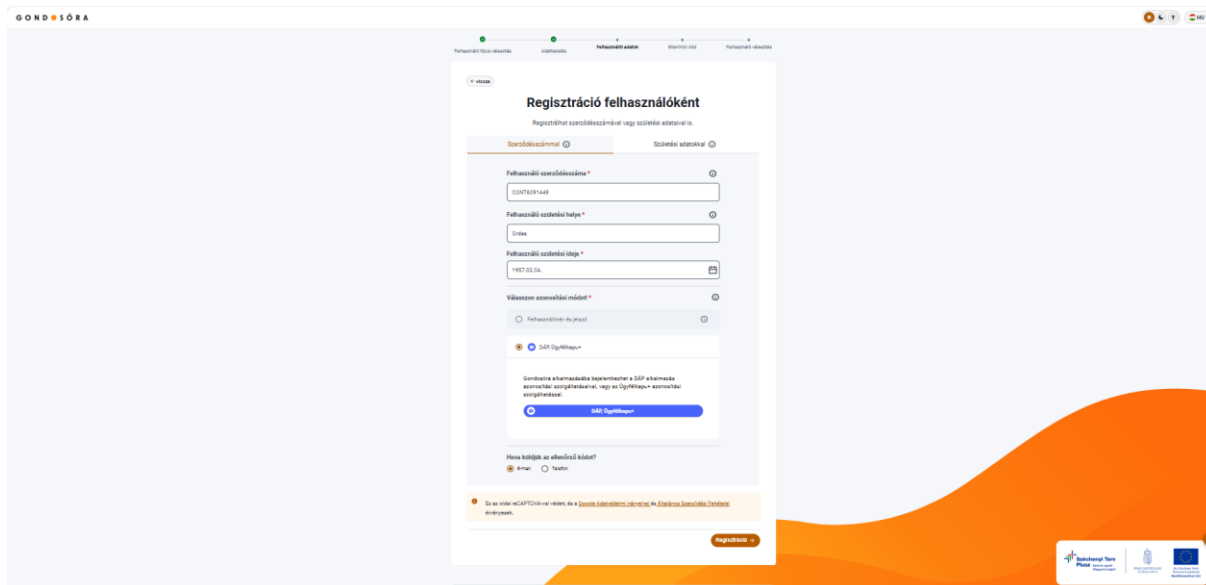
GONDOSÓRA

HU

Felhasználó típus választás
Adatkezelés
Felhasználói adatok
Ellenőrző kód
Felhasználó választás

← Vissza

Regisztráció felhasználóként

Regisztrálhat szerződésszámával vagy születési adataival is.

Szerződésszámmal
Születési adatokkal

Felhasználói szerződésszáma *
CONT6091449

Felhasználó születési helye *
Ordas

Felhasználó születési ideje *
1957.02.04.

Válasszon azonosítási módot *

Felhasználónév és jelszó

DÁP, Ügyfélkapu+

Gondosóra alkalmazásba bejelentkezhet a DÁP alkalmazás azonosítási szolgáltatásaival, vagy az Ügyfélkapu+ azonosítási szolgáltatással.

DÁP, Ügyfélkapu+

Hova küldjük az ellenőrző kódot?
E-mail
Telefon

Ez az oldal reCAPTCHA-val védett, és a Google Adatvédelmi irányelvei és Általános Szerződési Feltételei érvényesek.

Regisztráció →

Széchenyi Terv Plusz
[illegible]
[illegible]